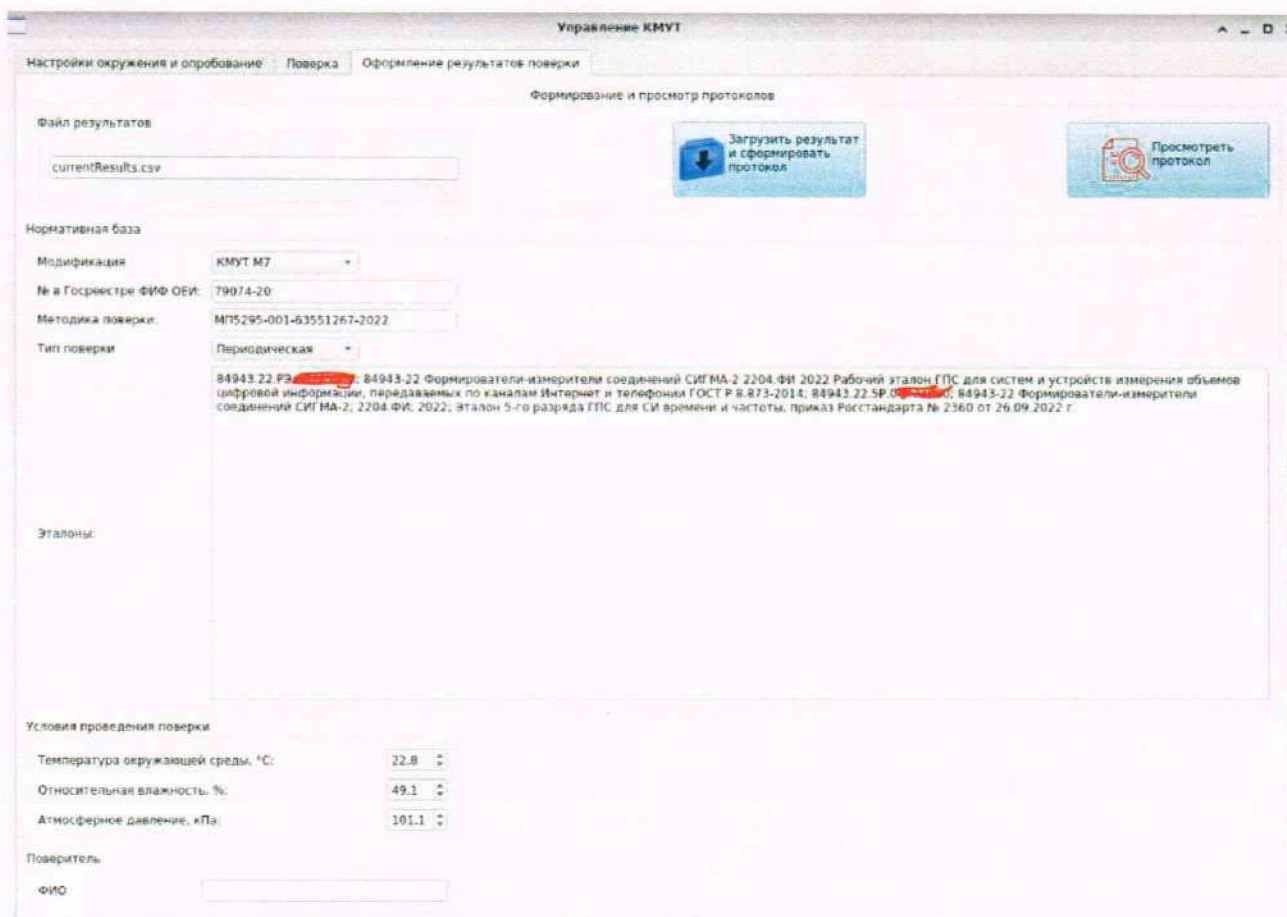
Управление КМУТ

Настройки окружения и опробование | Поверка | Оформление результатов поверки

Формирование и просмотр протоколов

Файл результатов

currentResults.csv

Загрузить результат и сформировать протокол

Просмотреть протокол

Нормативная база

Модификация: КМУТ М7

№ в Госреестре ФИФ ОЕИ: 79074-20

Методика поверки: МП5295-001-63551267-2022

Тип поверки: Периодическая

Эталоны: 84943.22.РЭ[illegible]; 84943-22 Формирователи-измерители соединений СИГМА-2 2204.ФИ 2022 Рабочий эталон ГПС для систем и устройств измерения объемов цифровой информации, передаваемых по каналам Интернет и телефонии ГОСТ Р 8.873-2014; 84943.22.5Р.0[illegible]; 84943-22 Формирователи-измерители соединений СИГМА-2; 2204.ФИ; 2022; эталон 5-го разряда ГПС для СИ времени и частоты, приказ Росстандарта № 2360 от 26.09.2022 г.

Условия проведения поверки

Температура окружающей среды, °C: 22.8

Относительная влажность, %: 49.1

Атмосферное давление, кПа: 101.1

Поверитель

ФИО